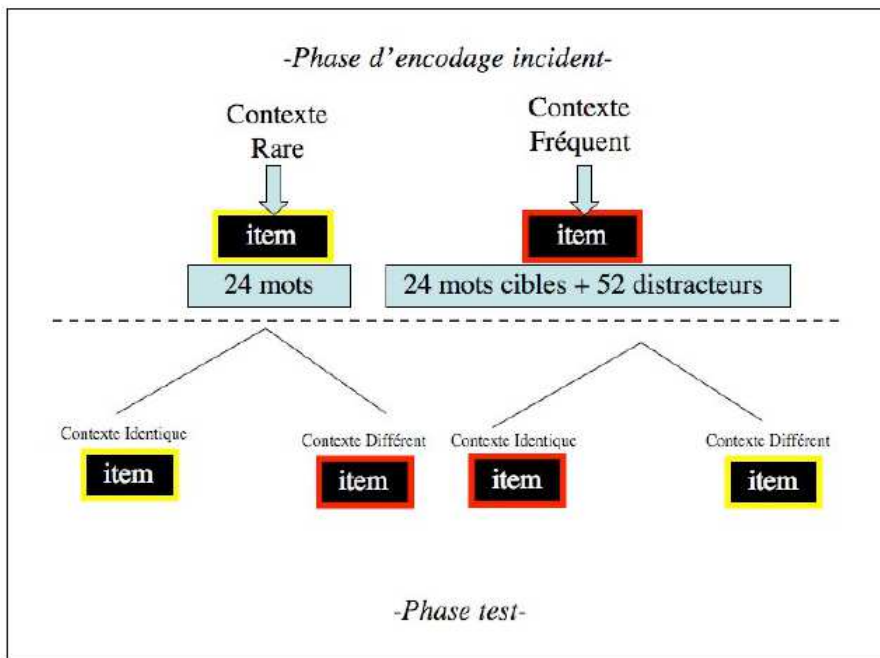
-Phase d'encodage incident-

Contexte Rare

item

24 mots

Contexte Fréquent

item

24 mots cibles + 52 distracteurs

Contexte Identique

item

Contexte Différent

item

Contexte Identique

item

Contexte Différent

item

-Phase test-